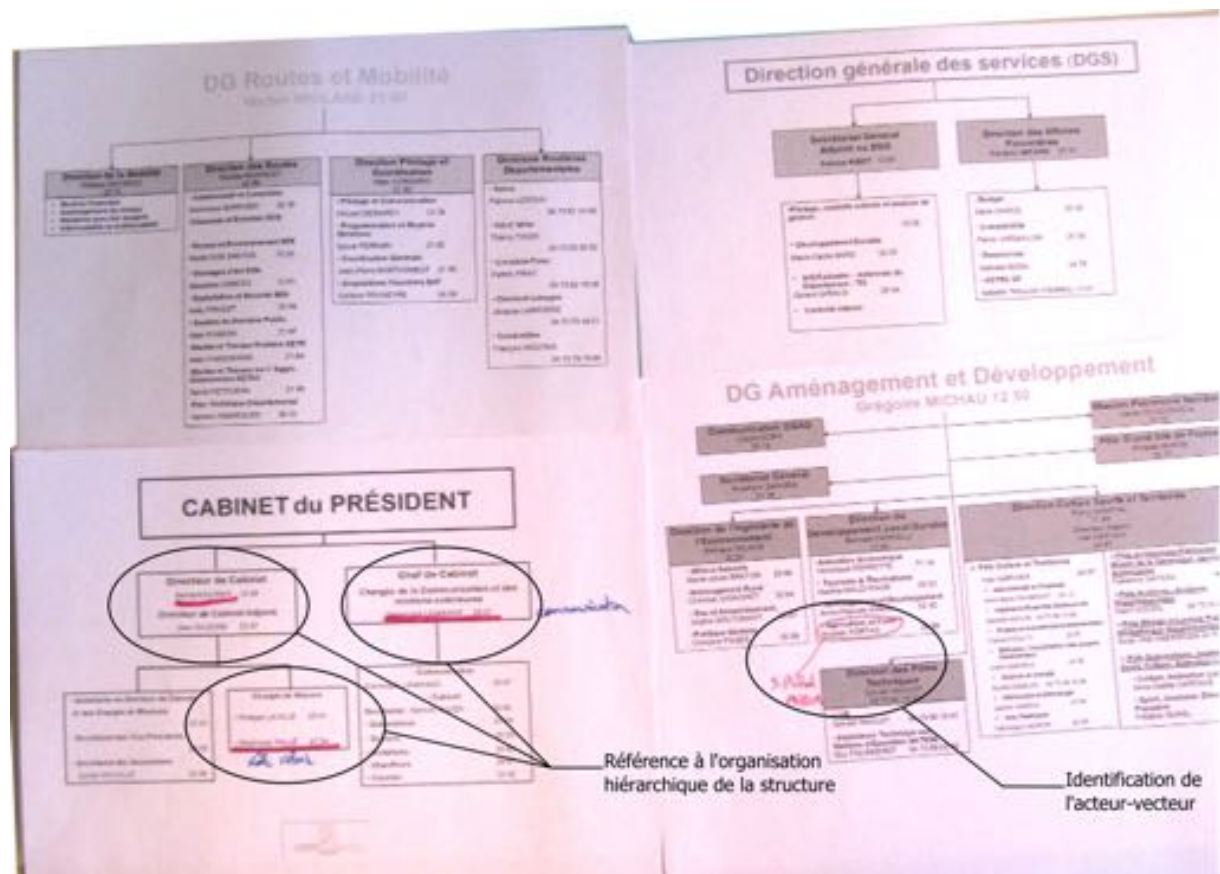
DG Routes et Mobilité
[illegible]

Direction de la Mobilité

Direction des Routes

Direction Pilotage et Coordination

Directions Routières Départementales

Direction générale des services (DGS)

Secrétariat Général Adjoint au DGS

Direction des Affaires Financières

DG Aménagement et Développement
Grégoire MICHAU 12 50

Communication (DAD)

Secrétariat Général

Direction de l'Ingénierie et de l'Environnement

Direction de l'Aménagement Local et Durable

Direction des Pôles Techniques

CABINET du PRÉSIDENT

Directeur de Cabinet

Directeur de Cabinet Adjoint

Chef de Cabinet

Chargés de la Communication et des Relations extérieures

Chargés de Mission

Référence à l'organisation hiérarchique de la structure

Identification de l'acteur-vecteur